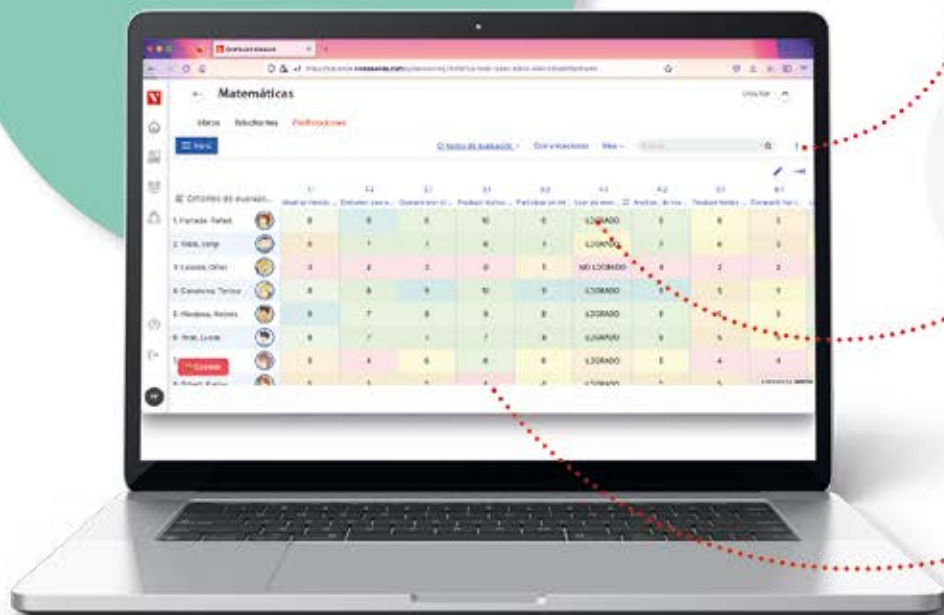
Matemáticas

Libros Estudiantes Calificaciones

Criterios de evaluación

1. Fernández, Rafael
2. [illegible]
3. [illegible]
4. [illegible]
5. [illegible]
6. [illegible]

| | | | | | | | | |
|---|---|---|---|---|---|---|---|---|
| 8 | 8 | 6 | 10 | 8 | LOGRADO | 5 | 8 | 3 |
| 5 | 7 | 1 | 6 | 7 | LOGRADO | 3 | 6 | 3 |
| 3 | 2 | 3 | 0 | 5 | NO LOGRADO | 4 | 2 | 3 |
| 8 | 8 | 9 | 10 | 9 | LOGRADO | 6 | 5 | 5 |
| 9 | 7 | 8 | 9 | 8 | LOGRADO | 8 | 5 | 5 |
| 6 | 7 | 7 | 7 | 6 | LOGRADO | 8 | 5 | 5 |
| 5 | 4 | 6 | 6 | 6 | LOGRADO | 3 | 4 | 4 |

LOGRADO